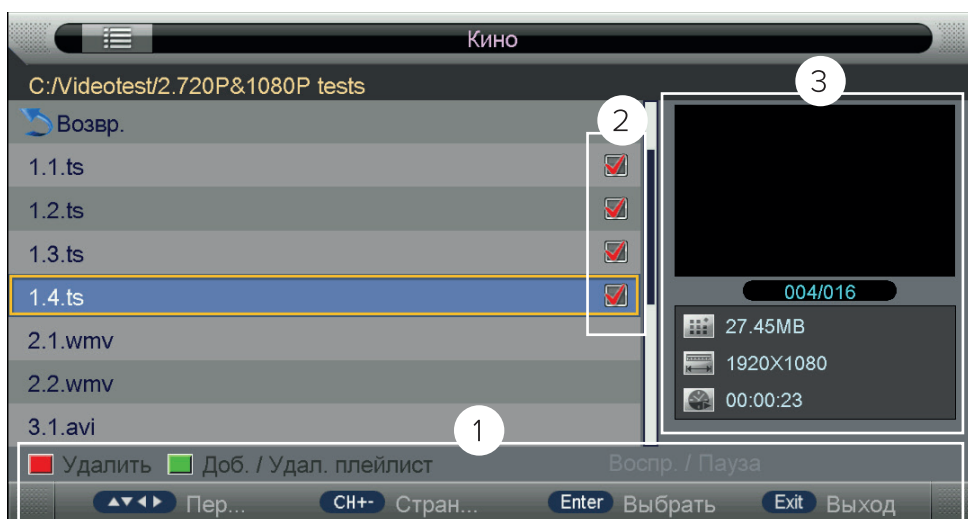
Кино

C:/Videotest/2.720P&1080P tests

Возвр.

1.1.ts

1.2.ts

1.3.ts

1.4.ts

2.1.wmv

2.2.wmv

3.1.avi

1

2

3

004/016

27.45MB

1920X1080

00:00:23

Удалить Доб. / Удал. плейлист Воспр. / Пауза

▲▼◀▶ Пер... CH+- Стран... Enter Выбрать Exit Выход